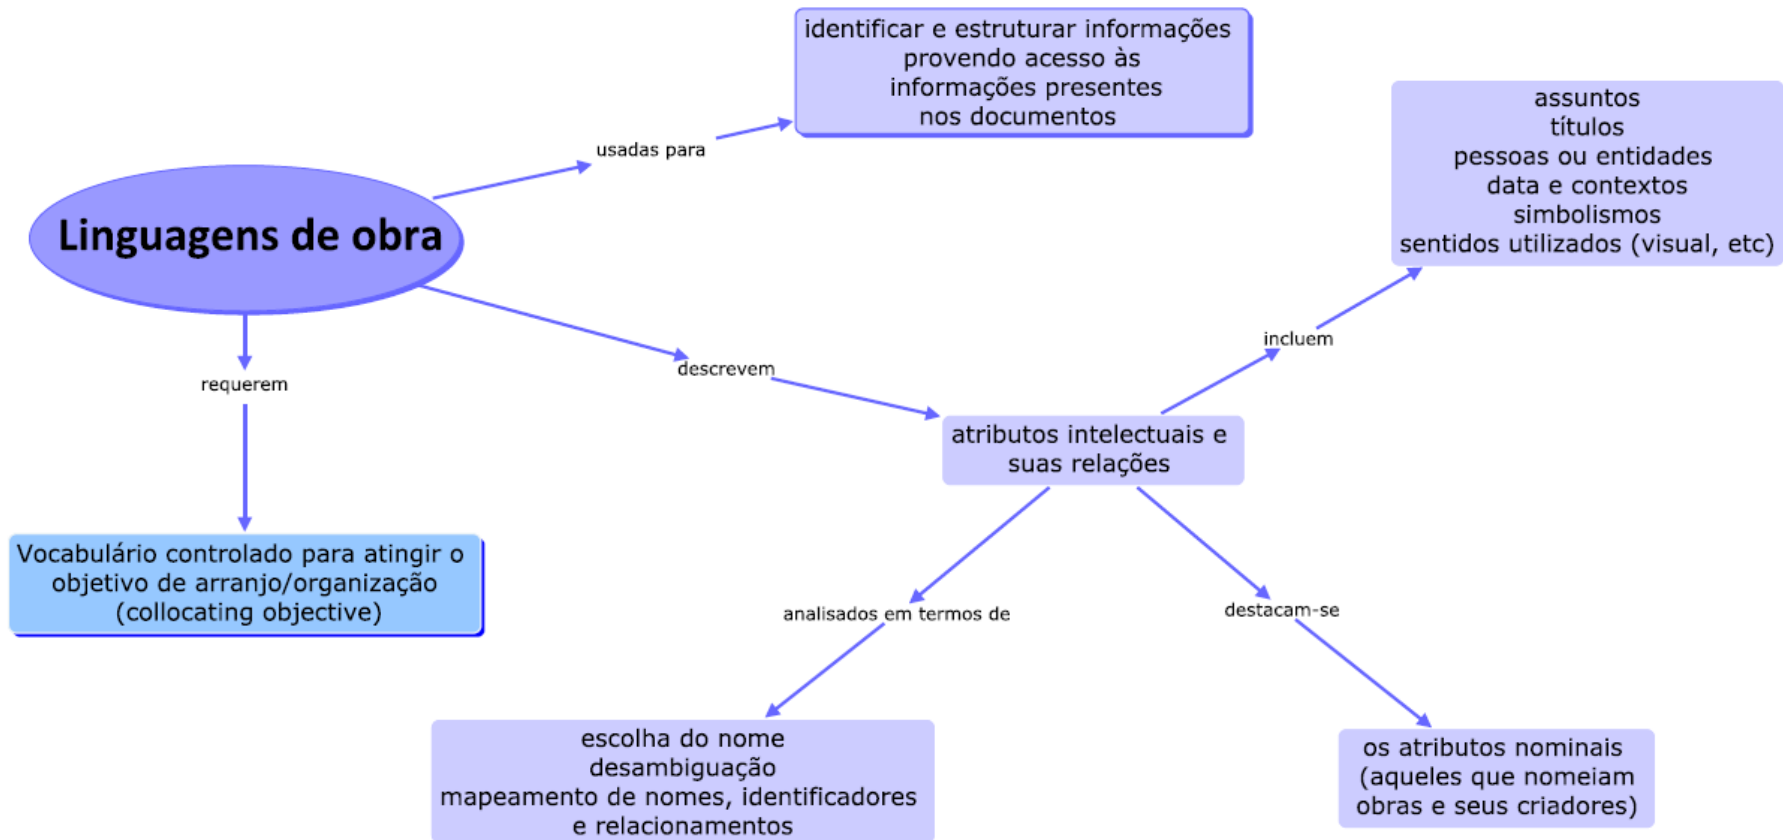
Linguagens de obra

usadas para

identificar e estruturar informações provendo acesso às informações presentes nos documentos

requerem

Vocabulário controlado para atingir o objetivo de arranjo/organização (collocating objective)

descrevem

atributos intelectuais e suas relações

incluem

assuntos
títulos
pessoas ou entidades
data e contextos
simbolismos
sentidos utilizados (visual, etc)

analisados em termos de

escolha do nome
desambiguação
mapeamento de nomes, identificadores e relacionamentos

destacam-se

os atributos nominais (aqueles que nomeiam obras e seus criadores)